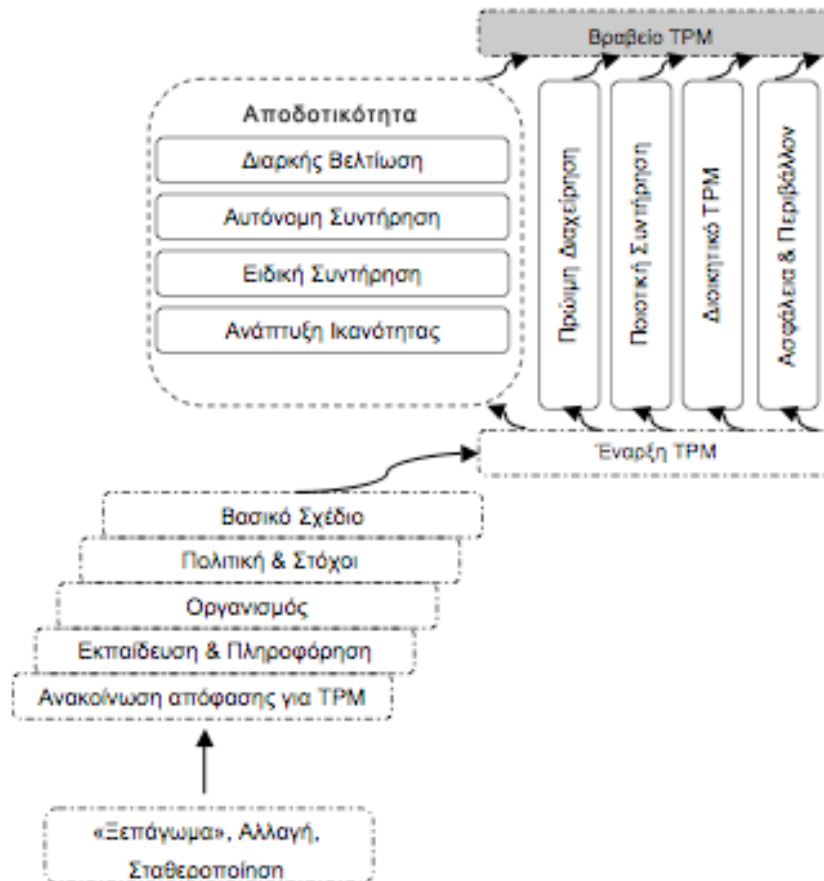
Βραβείο TPM

Αποδοτικότητα

Διαρκής Βελτίωση

Αυτόνομη Συντήρηση

Ειδική Συντήρηση

Ανάπτυξη Ικανότητας

Πρώιμη Διαχείριση

Ποιοτική Συντήρηση

Διοικητικό TPM

Ασφάλεια & Περιβάλλον

Έναρξη TPM

Βασικό Σχέδιο

Πολιτική & Στόχοι

Οργανισμός

Εκπαίδευση & Πληροφόρηση

Ανακοίνωση απόφασης για TPM

«Ξεπάγωμα», Αλλαγή, Σταθεροποίηση